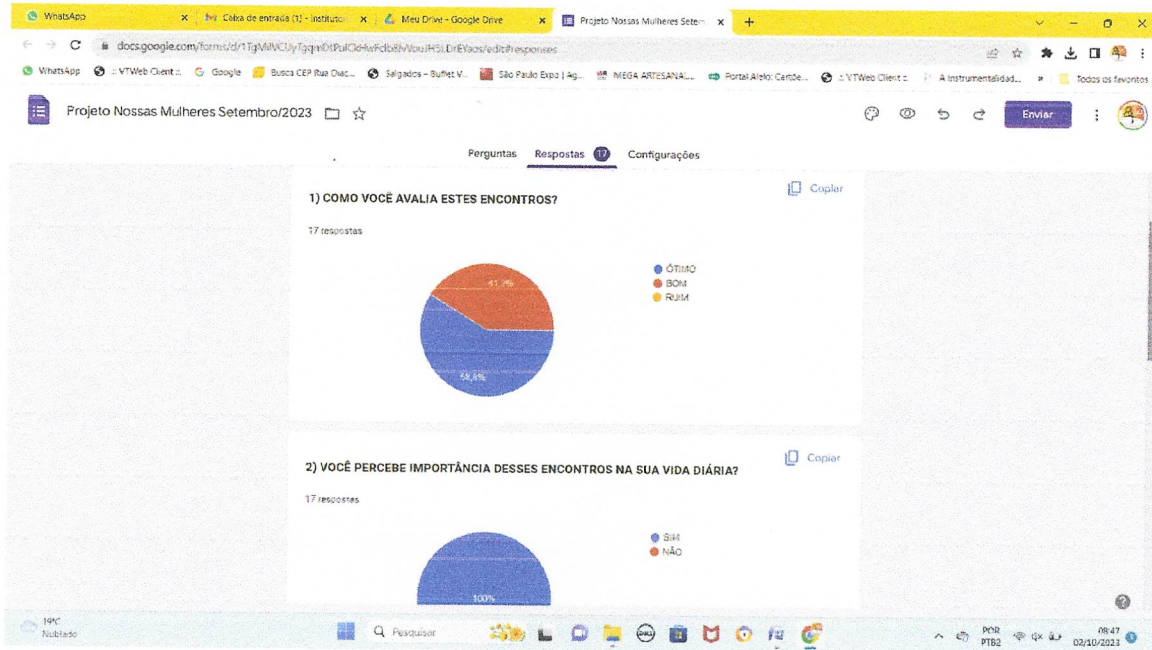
WhatsApp | Caixa de entrada (1) - instituto | Meu Drive - Google Drive | Projeto Nossas Mulheres Setem | +

docs.google.com/forms/d/1TgMiVCUyTgqnDtPulCkHwFclb8lVouIHSLDrEYaos/edit#responses

WhatsApp | :: VTWeb Client :: | Google | Busca CEP Rua Diac... | Salgados – Buffet V... | São Paulo Expo | Ag... | MEGA ARTESANAL... | Portal Alelo: Cartõe... | :: VTWeb Client :: | A instrumentalidad... | » | Todos os favoritos

Projeto Nossas Mulheres Setembro/2023

Enviar

Perguntas | Respostas 17 | Configurações

1) COMO VOCÊ AVALIA ESTES ENCONTROS?

Copiar

17 respostas

ÓTIMO
BOM
RUIM

41,2%

58,8%

2) VOCÊ PERCEBE IMPORTÂNCIA DESSES ENCONTROS NA SUA VIDA DIÁRIA?

Copiar

17 respostas

SIM
NÃO

100%

19°C
Nublado

Pesquisar

POR
PTB2

08:47
02/10/2023